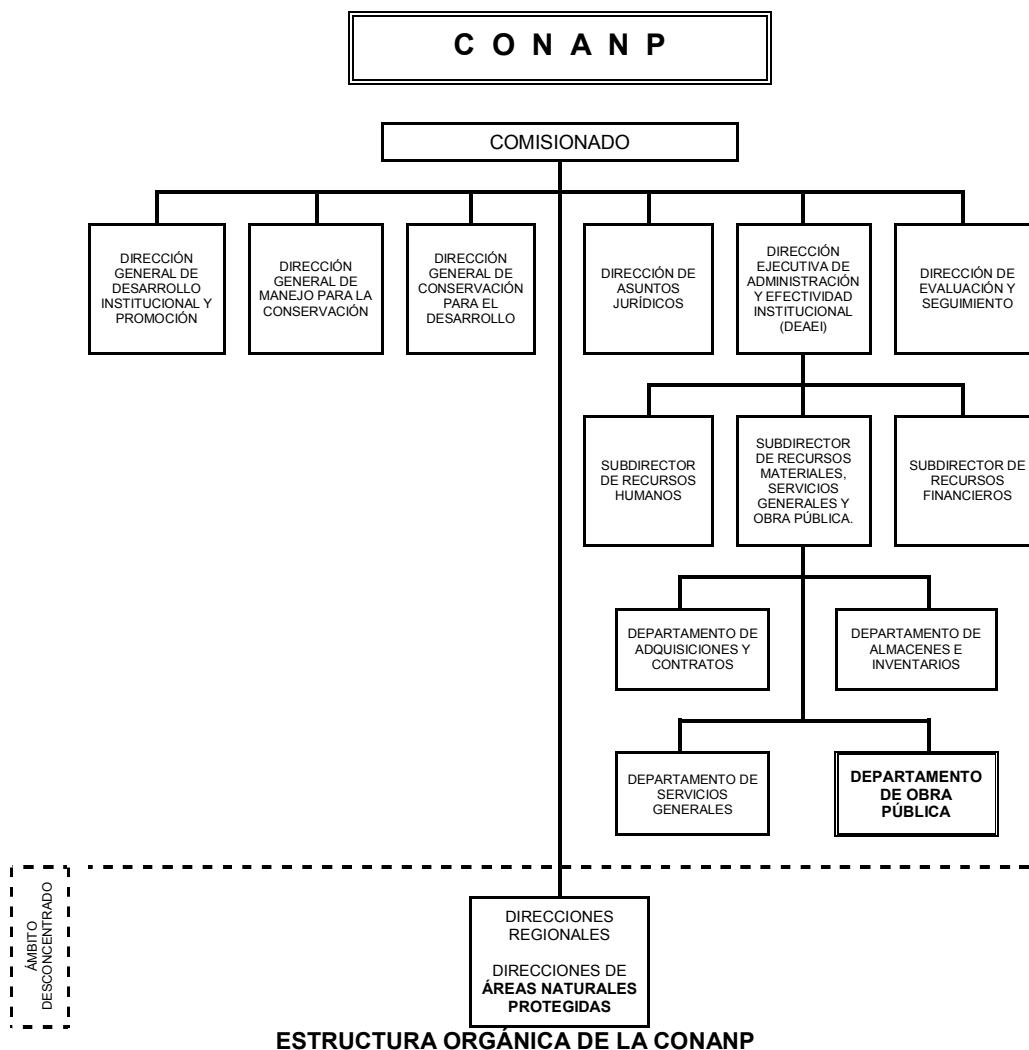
C O N A N P

COMISIONADO

DIRECCIÓN GENERAL DE DESARROLLO INSTITUCIONAL Y PROMOCIÓN

DIRECCIÓN GENERAL DE MANEJO PARA LA CONSERVACIÓN

DIRECCIÓN GENERAL DE CONSERVACIÓN PARA EL DESARROLLO

DIRECCIÓN DE ASUNTOS JURÍDICOS

DIRECCIÓN EJECUTIVA DE ADMINISTRACIÓN Y EFECTIVIDAD INSTITUCIONAL (DEAEI)

DIRECCIÓN DE EVALUACIÓN Y SEGUIMIENTO

SUBDIRECTOR DE RECURSOS HUMANOS

SUBDIRECTOR DE RECURSOS MATERIALES, SERVICIOS GENERALES Y OBRA PÚBLICA.

SUBDIRECTOR DE RECURSOS FINANCIEROS

DEPARTAMENTO DE ADQUISICIONES Y CONTRATOS

DEPARTAMENTO DE ALMACENES E INVENTARIOS

DEPARTAMENTO DE SERVICIOS GENERALES

DEPARTAMENTO DE OBRA PÚBLICA

ÁMBITO DESCONCENTRADO

DIRECCIONES REGIONALES

DIRECCIONES DE ÁREAS NATURALES PROTEGIDAS

ESTRUCTURA ORGÁNICA DE LA CONANP